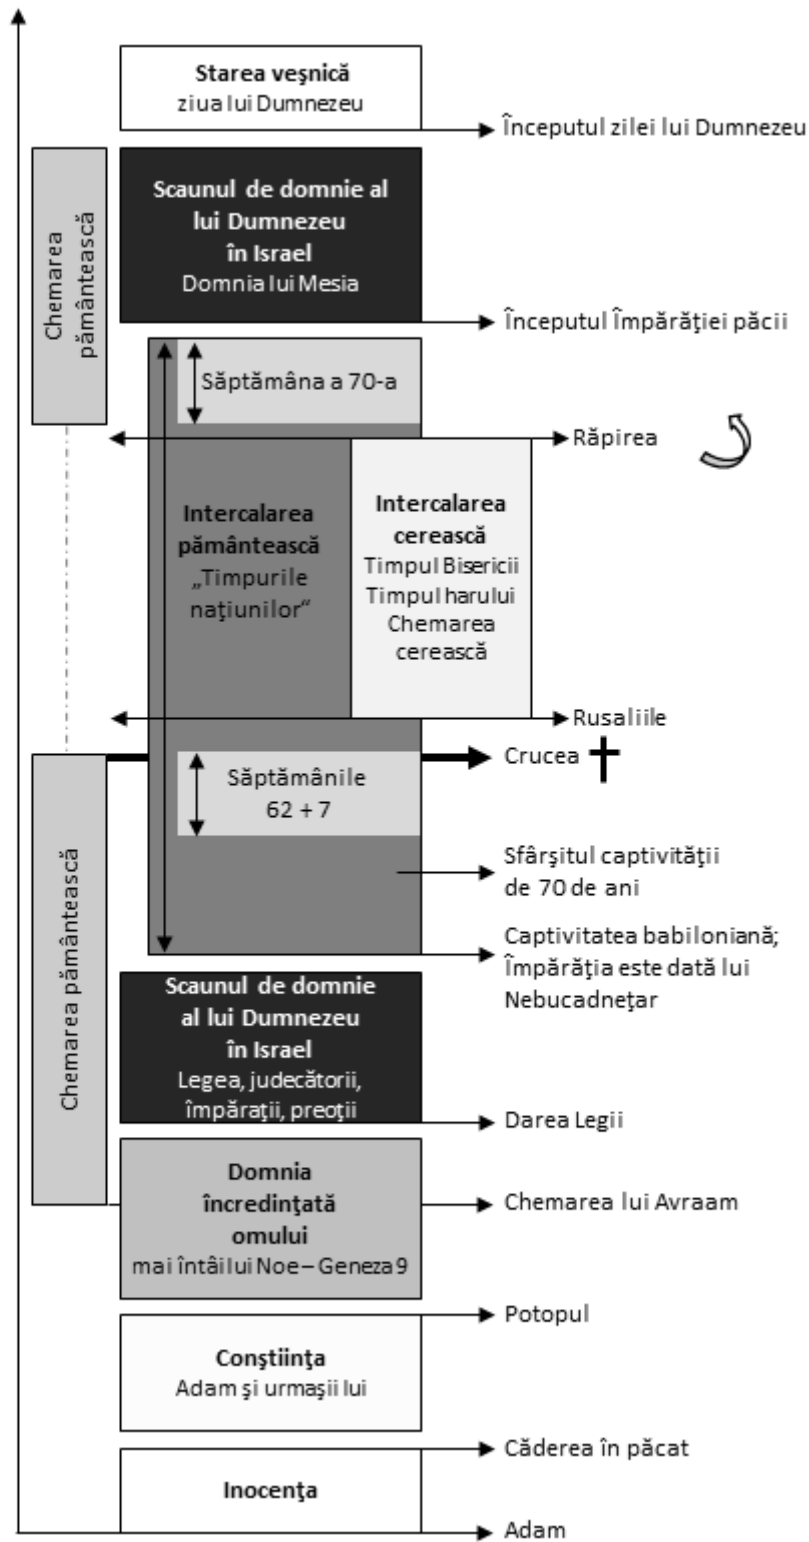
Starea veşnică
ziua lui Dumnezeu

Începutul zilei lui Dumnezeu

Chemarea pământească

Scaunul de domnie al lui Dumnezeu în Israel
Domnia lui Mesia

Începutul Împărăţiei păcii

Săptămâna a 70-a

Răpirea

Intercalarea pământească
„Timpurile naţiunilor”

Intercalarea cerească
Timpul Bisericii
Timpul harului
Chemarea cerească

Rusaliile

Crucea

Săptămânile 62 + 7

Sfârşitul captivităţii de 70 de ani

Captivitatea babiloniană; Împărăţia este dată lui Nebucadneţar

Chemarea pământească

Scaunul de domnie al lui Dumnezeu în Israel
Legea, judecătorii, împăraţii, preoţii

Darea Legii

Domnia încredinţată omului
mai întâi lui Noe – Geneza 9

Chemarea lui Avraam

Potopul

Conştiinţa
Adam şi urmaşii lui

Căderea în păcat

Inocenţa

Adam